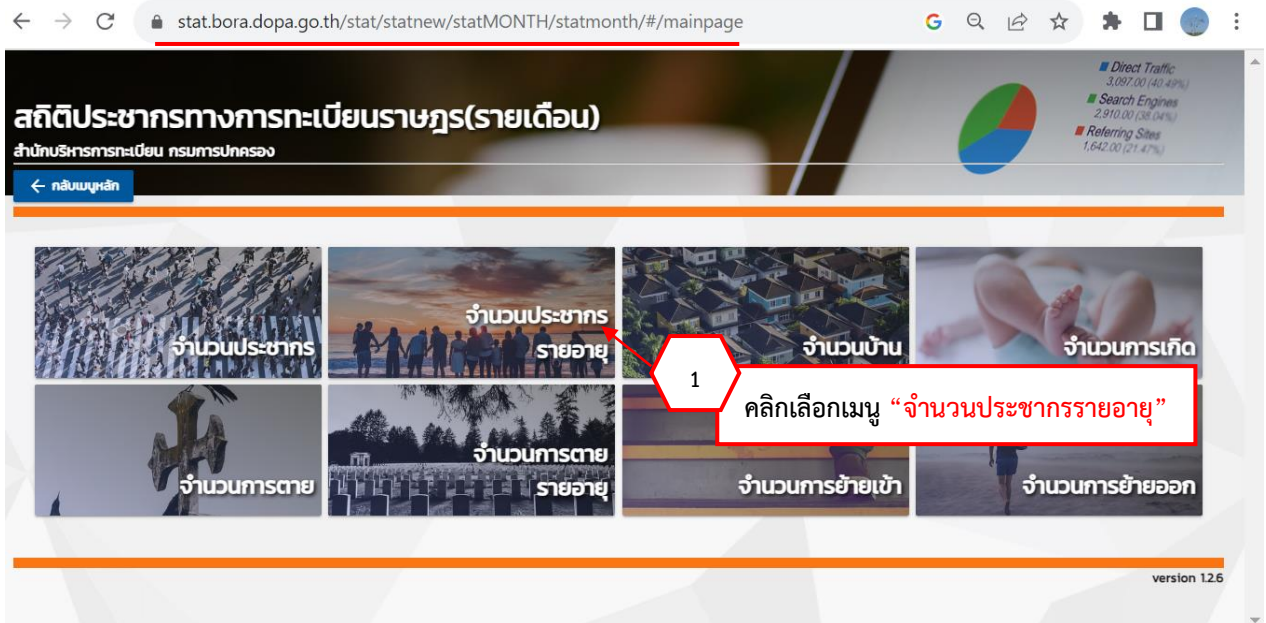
stat.bora.dopa.go.th/stat/statnew/statMONTH/statmonth/#/mainpage

สถิติประชากรทางการทะเบียนราษฎร(รายเดือน)
สำนักบริหารการทะเบียน กรมการปกครอง

Direct Traffic 3,097.00 (40.49%)
Search Engines 2,910.00 (38.04%)
Referring Sites 1,642.00 (21.47%)

← กลับเมนูหลัก

จำนวนประชากร

จำนวนประชากร รายอายุ

จำนวนบ้าน

จำนวนการเกิด

1

คลิกเลือกเมนู “จำนวนประชากรรายอายุ”

จำนวนการตาย

จำนวนการตาย รายอายุ

จำนวนการย้ายเข้า

จำนวนการย้ายออก

version 1.2.6